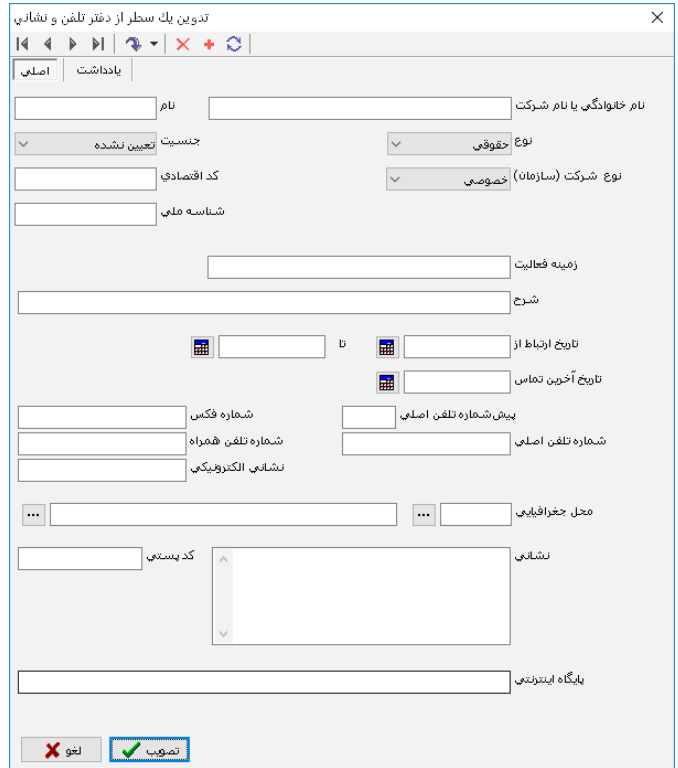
تدوين يك سطر از دفتر تلفن و نشاني

اصلي
يادداشت

نام خانوادگي يا نام شركت
نام
نوع
حقوقي
جنسيت
تعيين نشده
نوع شركت (سازمان)
خصوصي
كد اقتصادي
شناسه ملي
زمينه فعاليت
شرح
تاريخ ارتباط از
تا
تاريخ آخرين تماس
پيش‌شماره تلفن اصلي
شماره فكس
شماره تلفن اصلي
شماره تلفن همراه
نشاني الكترونيكي
محل جغرافيايي
...
...
نشاني
كد پستي
پايگاه اينترنتي

تصويب
لغو